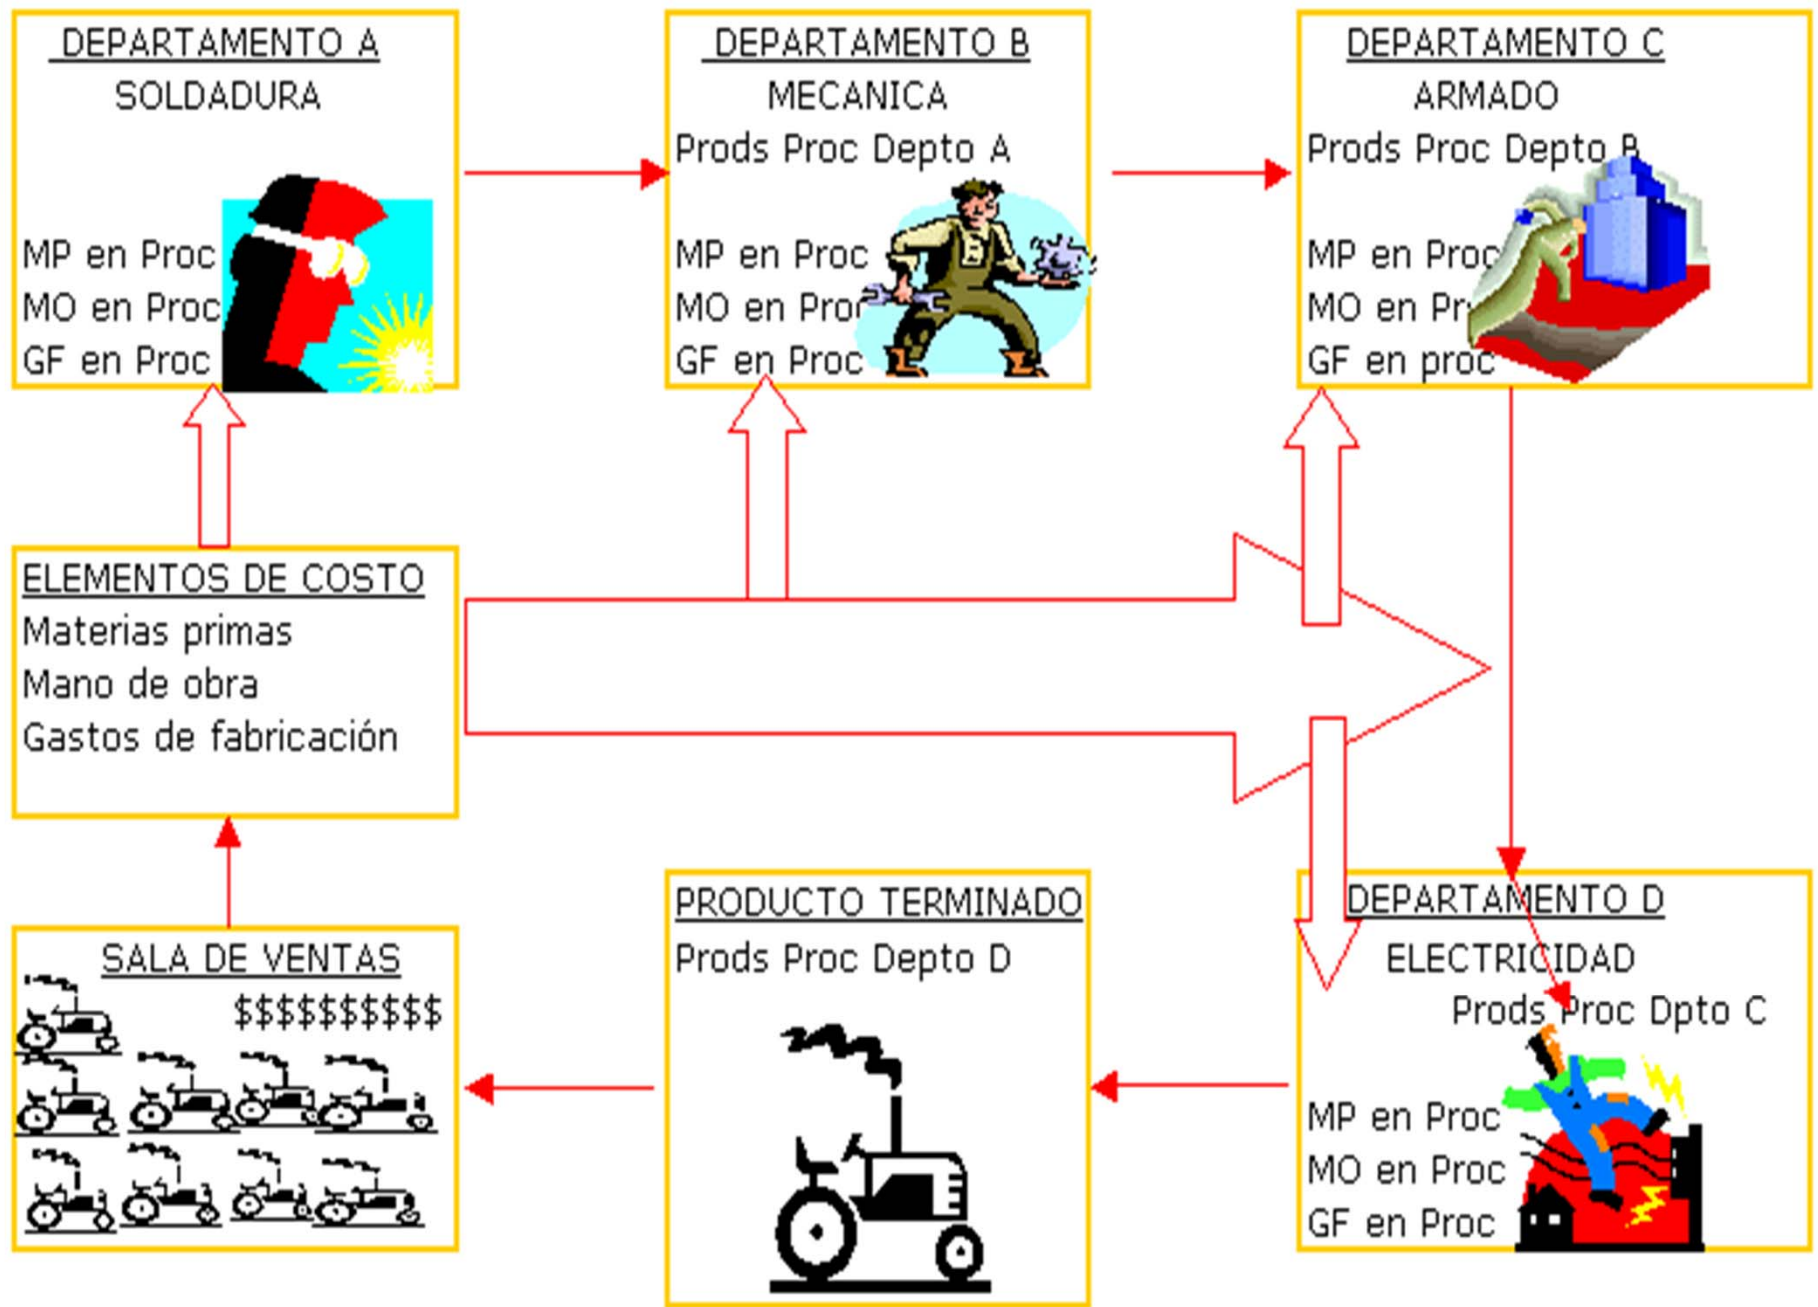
DEPARTAMENTO A
SOLDADURA

MP en Proc
MO en Proc
GF en Proc

DEPARTAMENTO B
MECANICA
Prods Proc Depto A

MP en Proc
MO en Proc
GF en Proc

DEPARTAMENTO C
ARMADO
Prods Proc Depto B

MP en Proc
MO en Pr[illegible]
GF en proc

ELEMENTOS DE COSTO
Materias primas
Mano de obra
Gastos de fabricación

SALA DE VENTAS
$$$$$$$$$$

PRODUCTO TERMINADO
Prods Proc Depto D

DEPARTAMENTO D
ELECTRICIDAD
Prods Proc Dpto C

MP en Proc
MO en Proc
GF en Proc